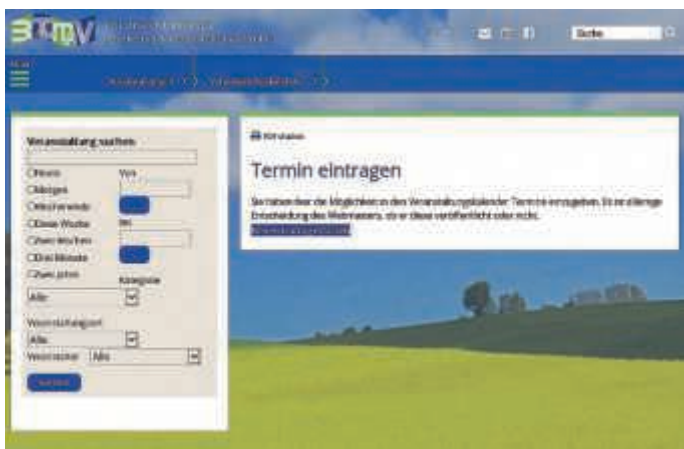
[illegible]

Suche

Menü

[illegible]

Veranstaltung suchen

Heute
Morgen
Wochenende
Diese Woche
Zwei Wochen
Drei Monate
Ganzes Jahr

Von

Bis

Kategorie

Alle

Veranstaltungsort

Alle

Veranstalter Alle

Suchen

Drucken

Termin eintragen

Sie haben hier die Möglichkeit in den Veranstaltungskalender Termine einzugeben. Es ist alleinige Entscheidung des Webmasters, ob er diese veröffentlicht oder nicht.

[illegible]